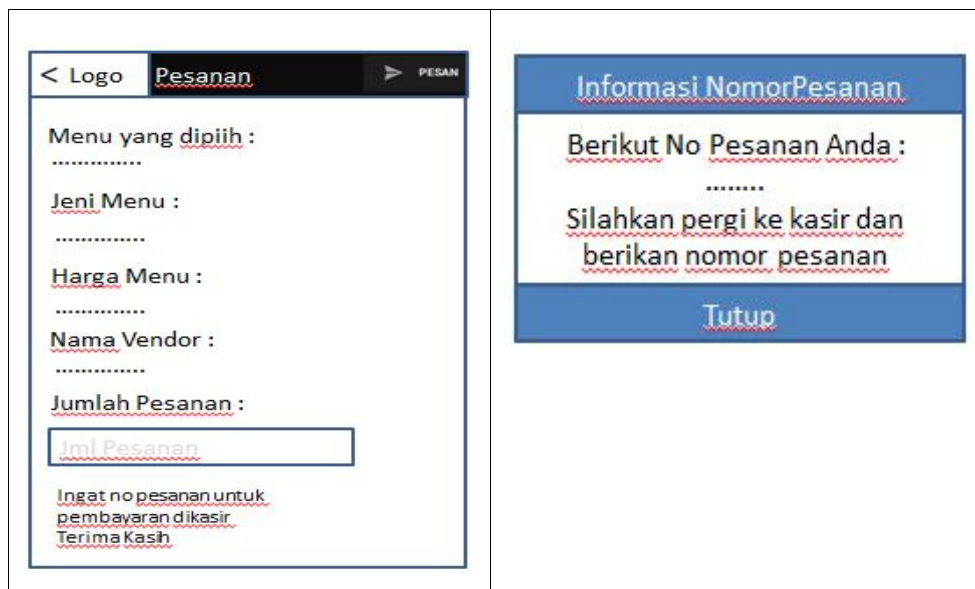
< Logo Pesanan PESAN

Menu yang dipiih :
..............

Jeni Menu :
..............

Harga Menu :
..............

Nama Vendor :
..............

Jumlah Pesanan :

Jml Pesanan

Ingat no pesanan untuk pembayaran dikasir
Terima Kasih

Informasi NomorPesanan

Berikut No Pesanan Anda :
........
Silahkan pergi ke kasir dan berikan nomor pesanan

Tutup